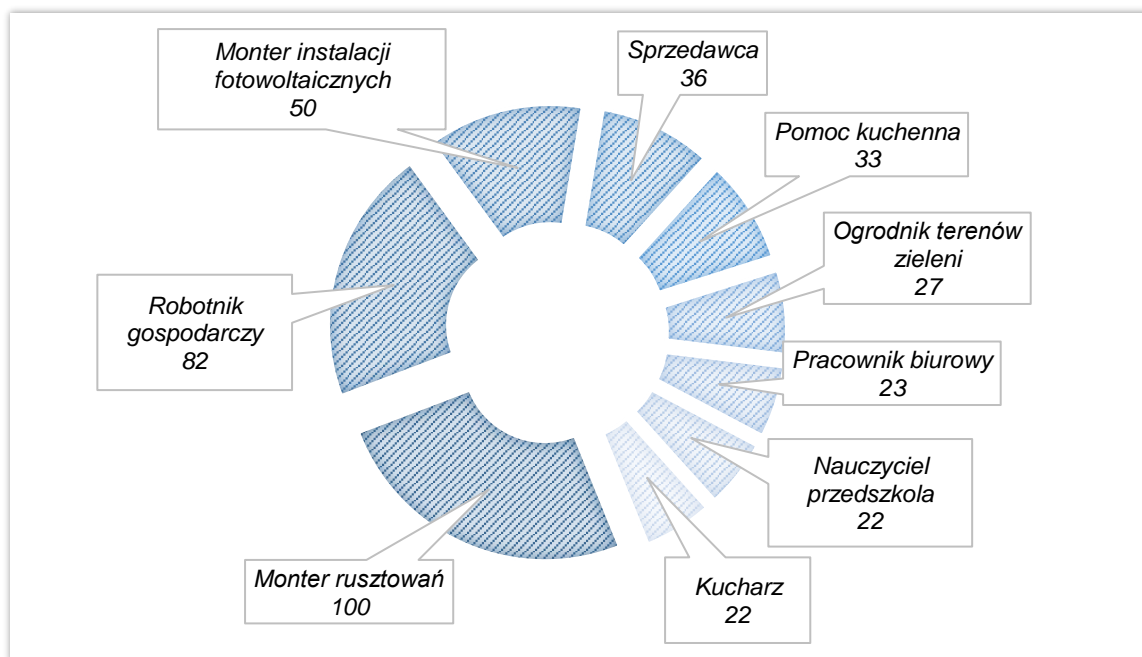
Monter instalacji fotowoltaicznych
50

Sprzedawca
36

Pomoc kuchenna
33

Ogrodnik terenów zieleni
27

Pracownik biurowy
23

Nauczyciel przedszkola
22

Kucharz
22

Monter rusztowań
100

Robotnik gospodarczy
82